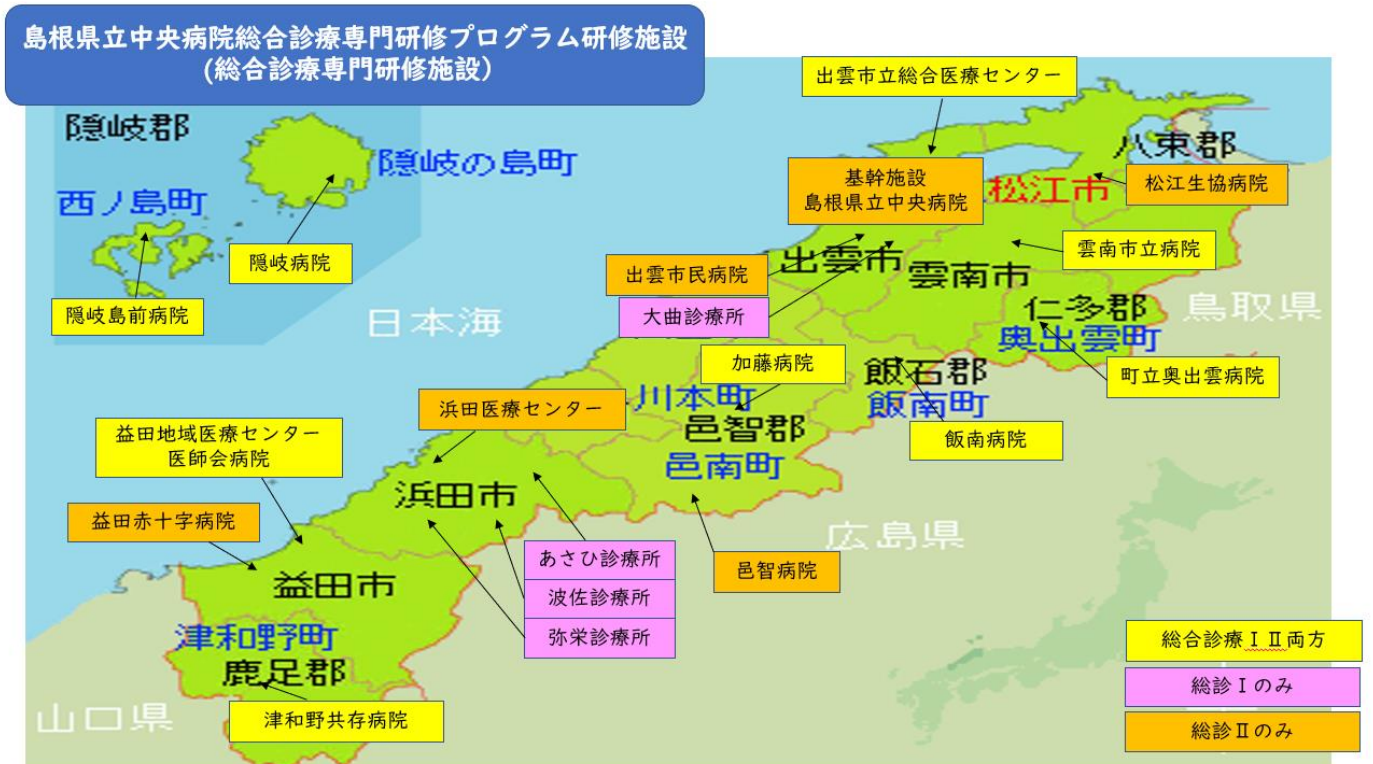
島根県立中央病院総合診療専門研修プログラム研修施設
(総合診療専門研修施設)

出雲市立総合医療センター

隠岐郡

隠岐の島町

西ノ島町

隠岐病院

隠岐島前病院

基幹施設
島根県立中央病院

八束郡

松江市

松江生協病院

雲南市立病院

出雲市民病院

出雲市

雲南市

大曲診療所

日本海

仁多郡

奥出雲町

鳥取県

加藤病院

飯石郡

飯南町

町立奥出雲病院

浜田医療センター

川本町

邑智郡

邑南町

飯南病院

益田地域医療センター
医師会病院

浜田市

広島県

益田赤十字病院

あさひ診療所

波佐診療所

弥栄診療所

邑智病院

益田市

津和野町

鹿足郡

津和野共存病院

山口県

総合診療ⅠⅡ両方

総診Ⅰのみ

総診Ⅱのみ